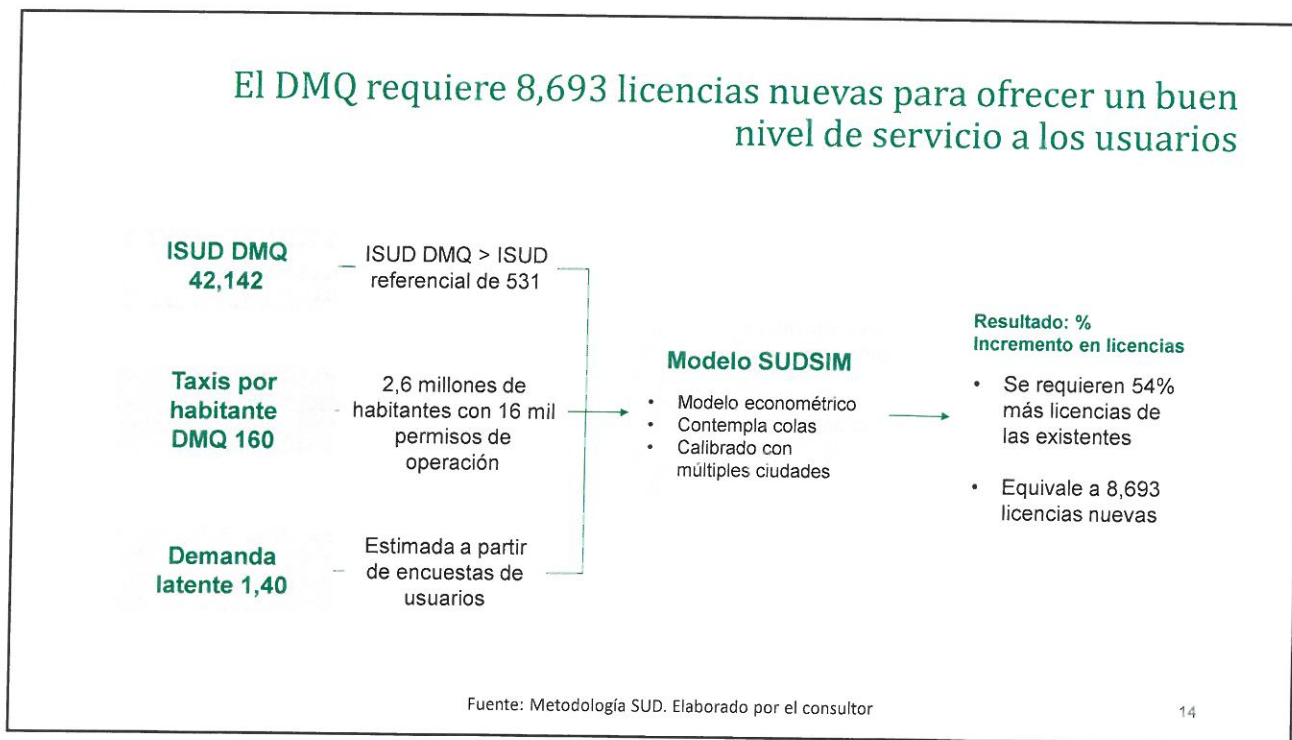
El DMQ requiere 8,693 licencias nuevas para ofrecer un buen nivel de servicio a los usuarios

ISUD DMQ 42,142

ISUD DMQ > ISUD referencial de 531

Taxis por habitante DMQ 160

2,6 millones de habitantes con 16 mil permisos de operación

Demanda latente 1,40

Estimada a partir de encuestas de usuarios

Modelo SUDSIM

- Modelo econométrico
- Contempla colas
- Calibrado con múltiples ciudades

Resultado: % Incremento en licencias

- Se requieren 54% más licencias de las existentes
- Equivale a 8,693 licencias nuevas

Fuente: Metodología SUD. Elaborado por el consultor

14